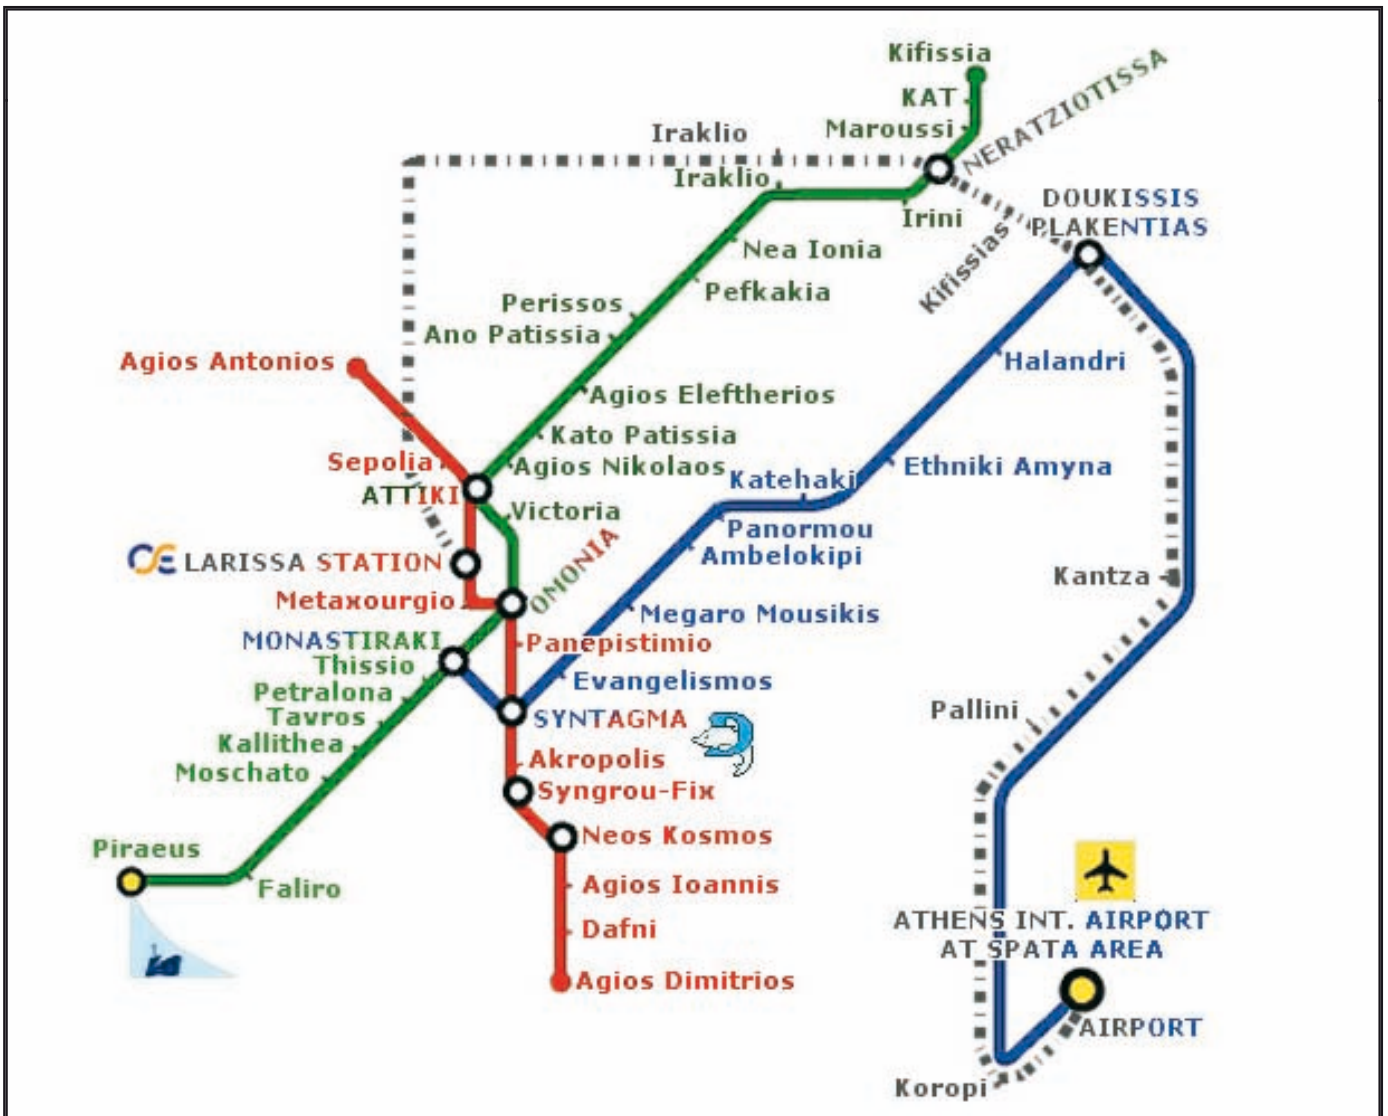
Kifissia
KAT
Maroussi
NERATZIOTISSA
Iraklio
Iraklio
Irini
DOUKISSIS PLAKENTIAS
Kifissias
Nea Ionia
Pefkakia
Perissos
Ano Patissia
Agios Antonios
Halandri
Agios Eleftherios
Kato Patissia
Sepolia
Agios Nikolaos
Katehaki
Ethniki Amyna
ATTIKI
Victoria
Panormou
Ambelokipi
OMONIA
LARISSA STATION
Kantza
Metaxourgio
Megaro Mousikis
MONASTIRAKI
Panepistimio
Thissio
Evangelismos
Petralona
Tavros
SYNTAGMA
Pallini
Kallithea
Akropolis
Moschato
Syngrou-Fix
Neos Kosmos
Piraeus
Faliro
Agios Ioannis
ATHENS INT. AIRPORT
AT SPATA AREA
Dafni
Agios Dimitrios
AIRPORT
Koropi